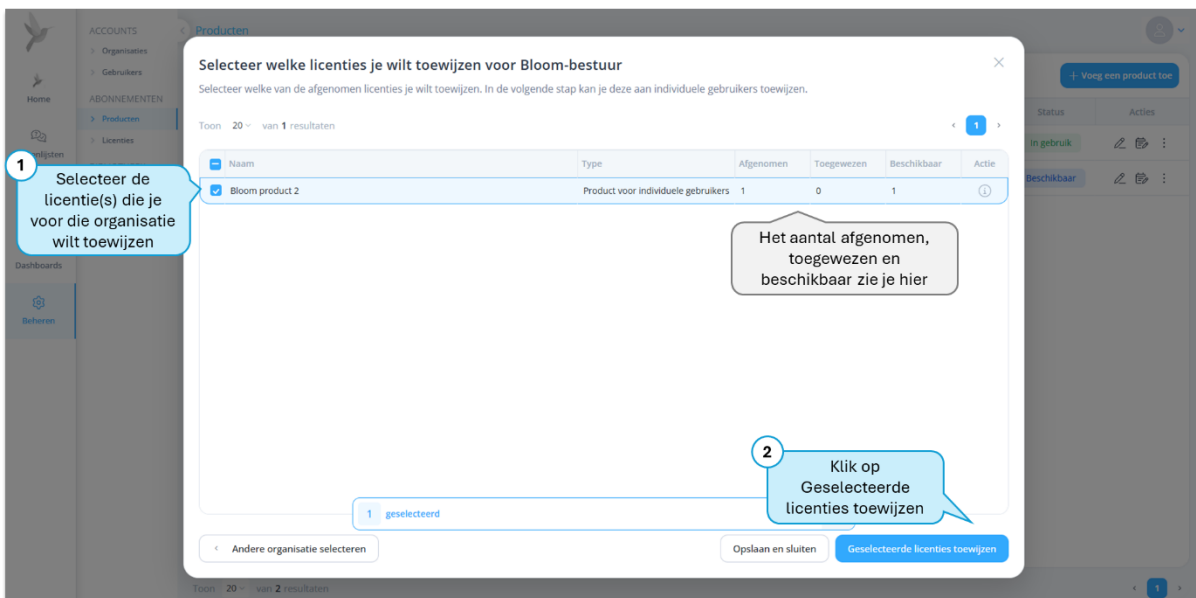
ACCOUNTS
Organisaties
Gebruikers
Home
ABONNEMENTEN
Producten
Licenties
Dashboards
Beheren
Producten
+ Voeg een product toe
Status
Acties
In gebruik
Beschikbaar

Selecteer welke licenties je wilt toewijzen voor Bloom-bestuur

Selecteer welke van de afgenomen licenties je wilt toewijzen. In de volgende stap kan je deze aan individuele gebruikers toewijzen.

Toon 20 van 1 resultaten

1

| Naam | Type | Afgenomen | Toegewezen | Beschikbaar | Actie |
|---|---|---|---|---|---|
| Bloom product 2 | Product voor individuele gebruikers | 1 | 0 | 1 | |

1
Selecteer de licentie(s) die je voor die organisatie wilt toewijzen

Het aantal afgenomen, toegewezen en beschikbaar zie je hier

2
Klik op Geselecteerde licenties toewijzen

1 geselecteerd

Andere organisatie selecteren
Opslaan en sluiten
Geselecteerde licenties toewijzen

Toon 20 van 2 resultaten
1